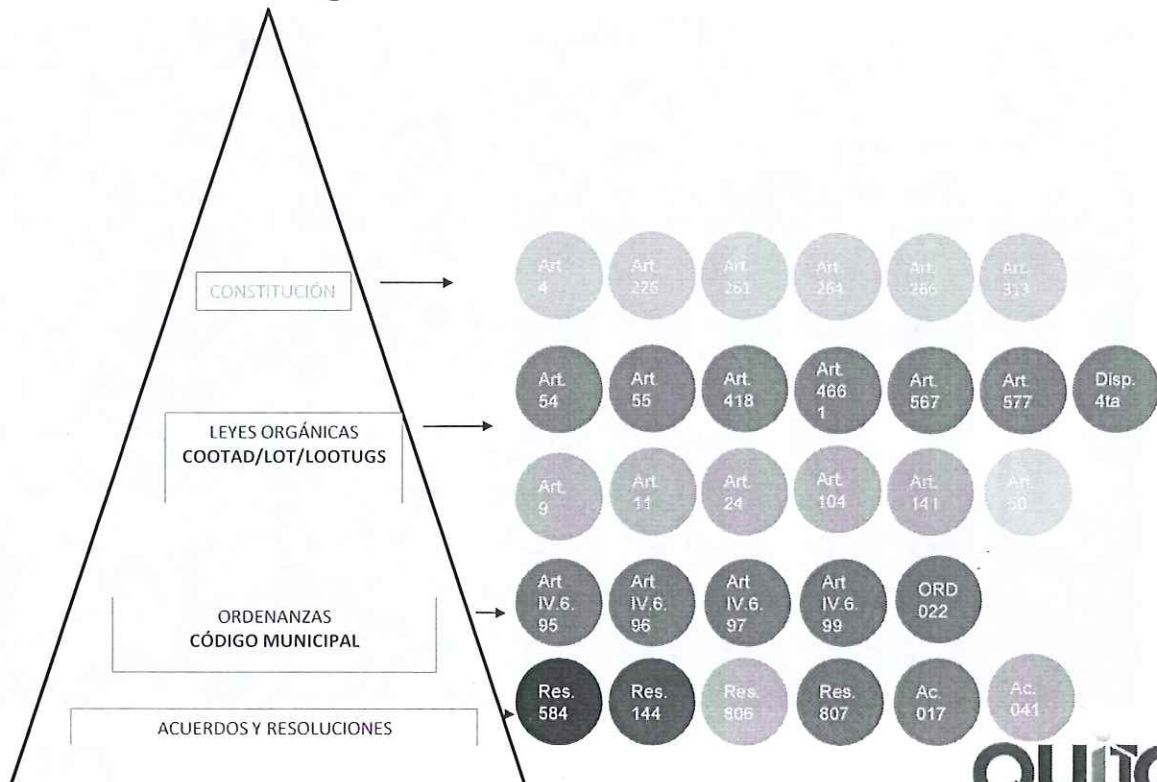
CONSTITUCIÓN

LEYES ORGÁNICAS
COOTAD/LOT/LOOTUGS

ORDENANZAS
CÓDIGO MUNICIPAL

ACUERDOS Y RESOLUCIONES

Art. 4
Art. 226
Art. 261
Art. 264
Art. 266
Art. 313

Art. 54
Art. 55
Art. 418
Art. 466 1
Art. 567
Art. 577
Disp. 4ta

Art. 9
Art. 11
Art. 24
Art. 104
Art. 141
Art. 50

Art IV.6. 95
Art IV.6. 96
Art IV.6. 97
Art IV.6. 99
ORD 022

Res. 584
Res. 144
Res. 806
Res. 807
Ac. 017
Ac. 041

QUITO